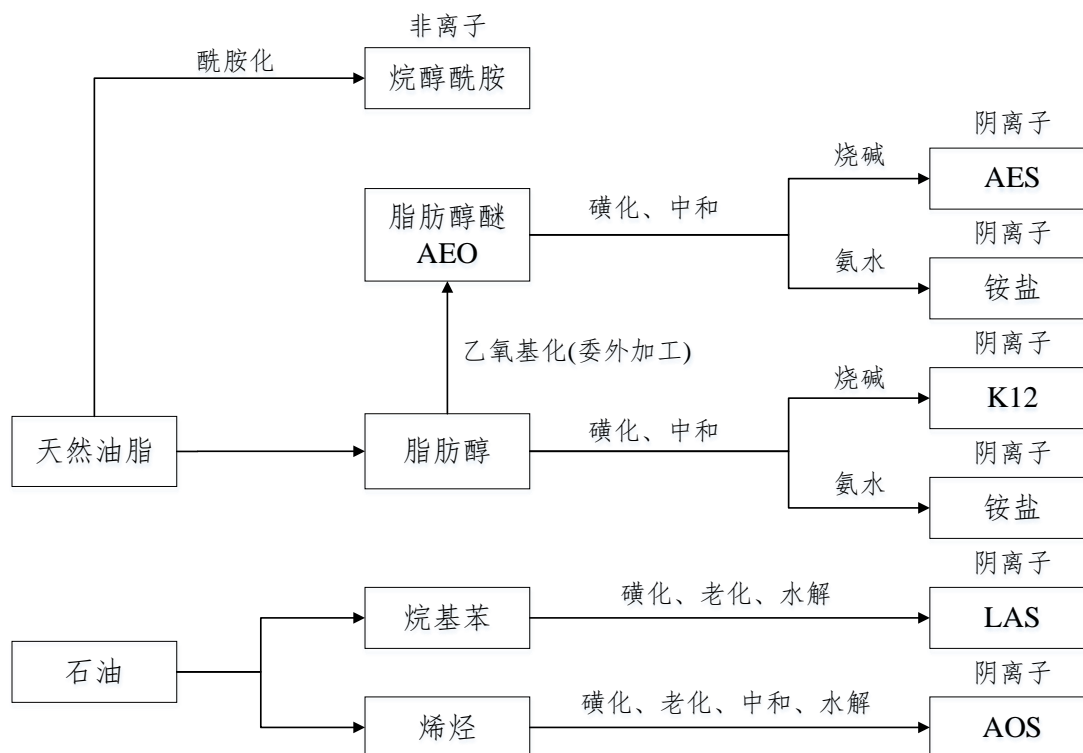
非离子
酰胺化
烷醇酰胺

阴离子
烧碱
AES
脂肪醇醚
AEO
磺化、中和
阴离子
氨水
铵盐

阴离子
乙氧基化(委外加工)
烧碱
K12
天然油脂
脂肪醇
磺化、中和
阴离子
氨水
铵盐

阴离子
烷基苯
磺化、老化、水解
LAS
石油
阴离子
烯烃
磺化、老化、中和、水解
AOS